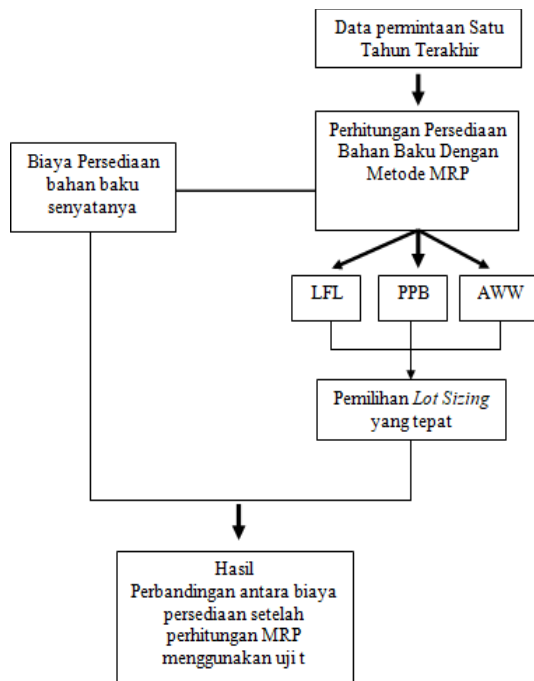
Data permintaan Satu Tahun Terakhir

Biaya Persediaan bahan baku senyatanya

Perhitungan Persediaan Bahan Baku Dengan Metode MRP

LFL

PPB

AWW

Pemilihan *Lot Sizing* yang tepat

Hasil
Perbandingan antara biaya persediaan setelah perhitungan MRP menggunakan uji t